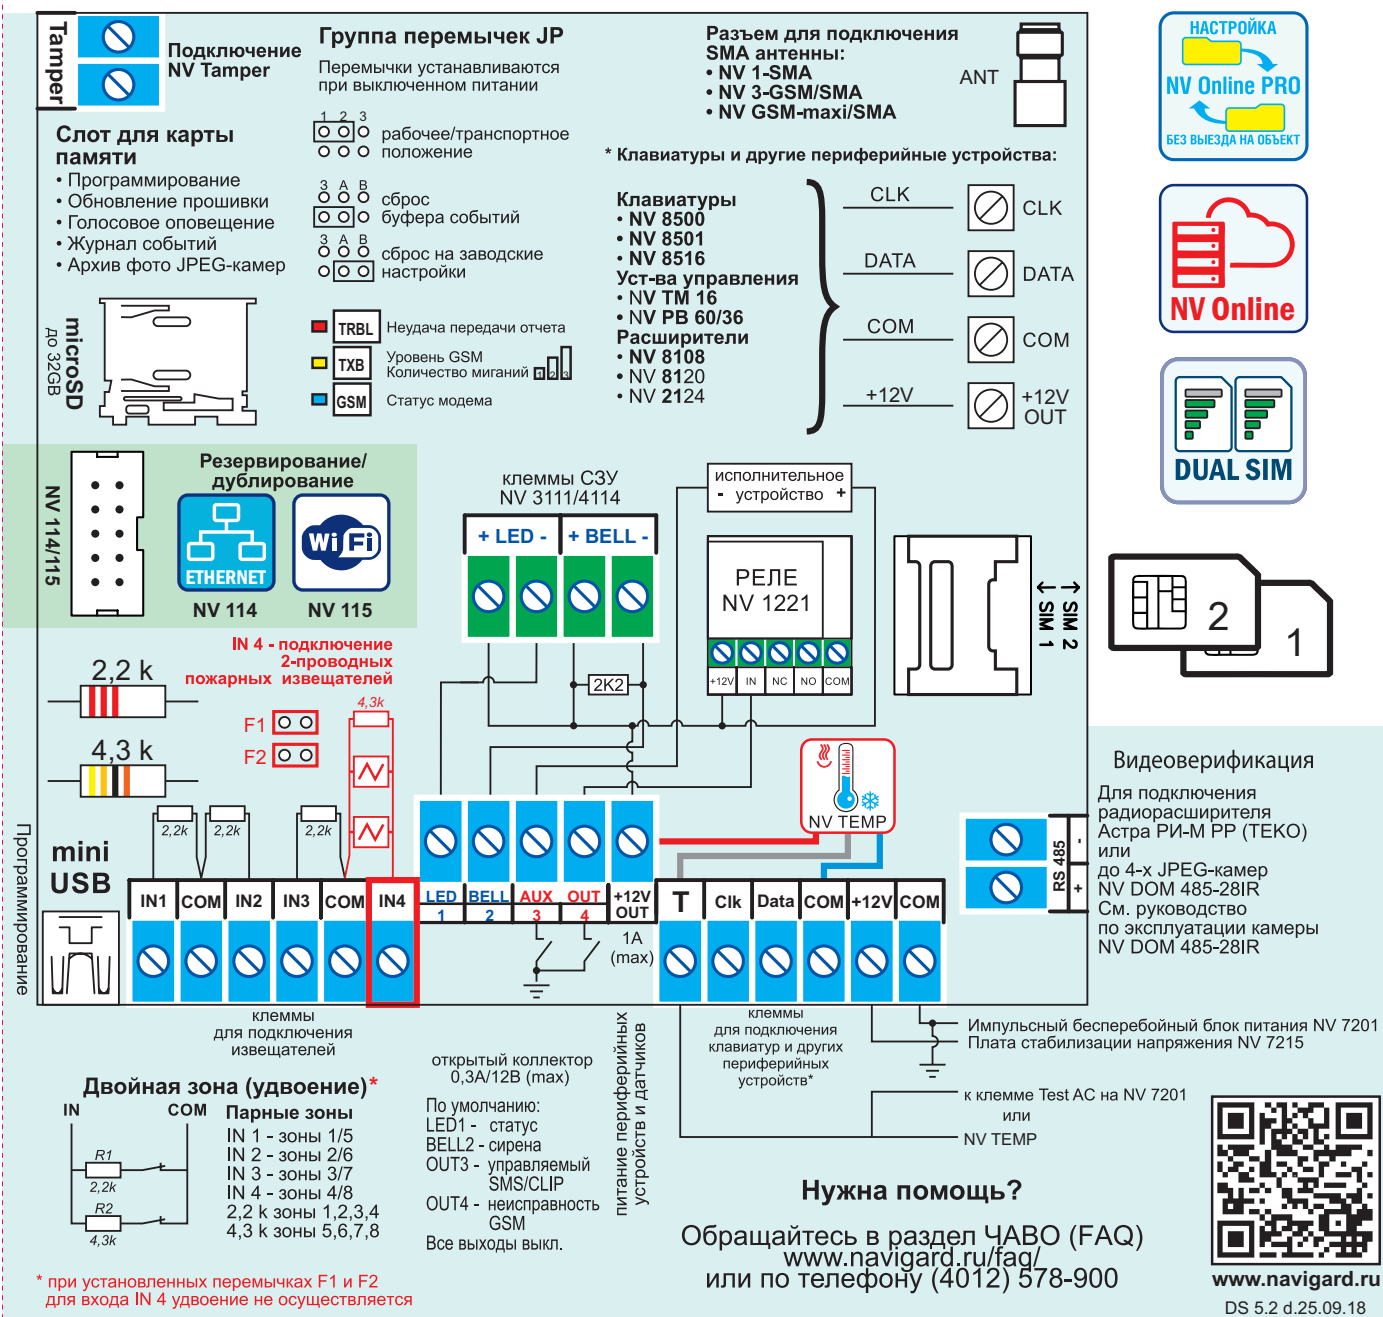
Tamper

Подключение NV Tamper

Группа перемычек JP
Перемычки устанавливаются при выключенном питании

Разъем для подключения SMA антенны:
• NV 1-SMA
• NV 3-GSM/SMA
• NV GSM-maxi/SMA

ANT

НАСТРОЙКА
NV Online PRO
БЕЗ ВЫЕЗДА НА ОБЪЕКТ

Слот для карты памяти
• Программирование
• Обновление прошивки
• Голосовое оповещение
• Журнал событий
• Архив фото JPEG-камер

1 2 3
рабочее/транспортное положение

3 A B
сброс буфера событий

3 A B
сброс на заводские настройки

* Клавиатуры и другие периферийные устройства:

Клавиатуры
• NV 8500
• NV 8501
• NV 8516
Уст-ва управления
• NV TM 16
• NV PB 60/36
Расширители
• NV 8108
• NV 8120
• NV 2124

CLK
DATA
COM
+12V

CLK
DATA
COM
+12V OUT

NV Online

DUAL SIM

microSD
до 32GB

TRBL Неудача передачи отчета
TXB Уровень GSM Количество миганий
GSM Статус модема

NV 114/115

Резервирование/ дублирование

ETHERNET

NV 114 NV 115

клеммы СЗУ
NV 3111/4114

+ LED - + BELL -

исполнительное
- устройство +

РЕЛЕ
NV 1221

+12V IN NC NO COM

SIM 2
SIM 1

2
1

IN 4 - подключение 2-проводных пожарных извещателей

2,2 k

4,3 k

4,3k

F1
F2

2K2

NV TEMP

Видеоверификация
Для подключения радиорасширителя Астра РИ-М РР (ТЕКО) или до 4-х JPEG-камер NV DOM 485-28IR
См. руководство по эксплуатации камеры NV DOM 485-28IR

RS 485
-
+

2,2k 2,2k 2,2k

mini USB

Программирование

IN1 COM IN2 IN3 COM IN4

LED 1 BELL 2 AUX 3 OUT 4 +12V OUT

1A (max)

T Clk Data COM +12V COM

клеммы для подключения извещателей

открытый коллектор 0,3А/12В (max)

питание периферийных устройств и датчиков

клеммы для подключения клавиатур и других периферийных устройств*

Импульсный бесперебойный блок питания NV 7201
Плата стабилизации напряжения NV 7215

к клемме Test AC на NV 7201
или
NV TEMP

Двойная зона (удвоение)*

IN COM

R1
2,2k
R2
4,3k

Парные зоны
IN 1 - зоны 1/5
IN 2 - зоны 2/6
IN 3 - зоны 3/7
IN 4 - зоны 4/8
2,2 k зоны 1,2,3,4
4,3 k зоны 5,6,7,8

По умолчанию:
LED1 - статус
BELL2 - сирена
OUT3 - управляемый SMS/CLIP
OUT4 - неисправность GSM
Все выходы выкл.

Нужна помощь?

Обращайтесь в раздел ЧАВО (FAQ)
www.navigard.ru/faq/
или по телефону (4012) 578-900

* при установленных перемычках F1 и F2 для входа IN 4 удвоение не осуществляется

www.navigard.ru
DS 5.2 d.25.09.18